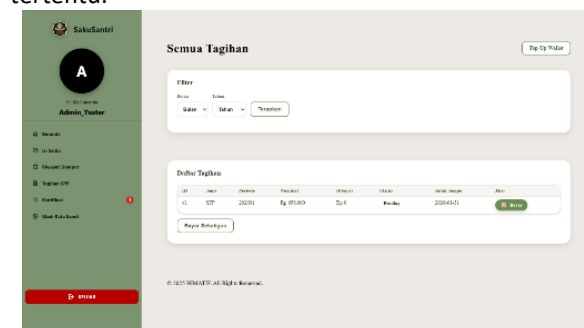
tertentu.

SakuSantri

A

Admin_Tester

Beranda

Top-Up Walet

Semua Tagihan

Filter

Bulan

Tahun

Terapkan

Daftar Tagihan

| ID | Jenis | Periode | Nominal | Dibayar | Status | Batas Waktu | Aksi |
|---|---|---|---|---|---|---|---|
| 15 | SPP | 202501 | Rp 850.000 | Rp 0 | Pending | 2026-03-31 | Bayar |

Bayar Sekaligus

© 2025 SEMATIF. All Rights Reserved.

Keluar